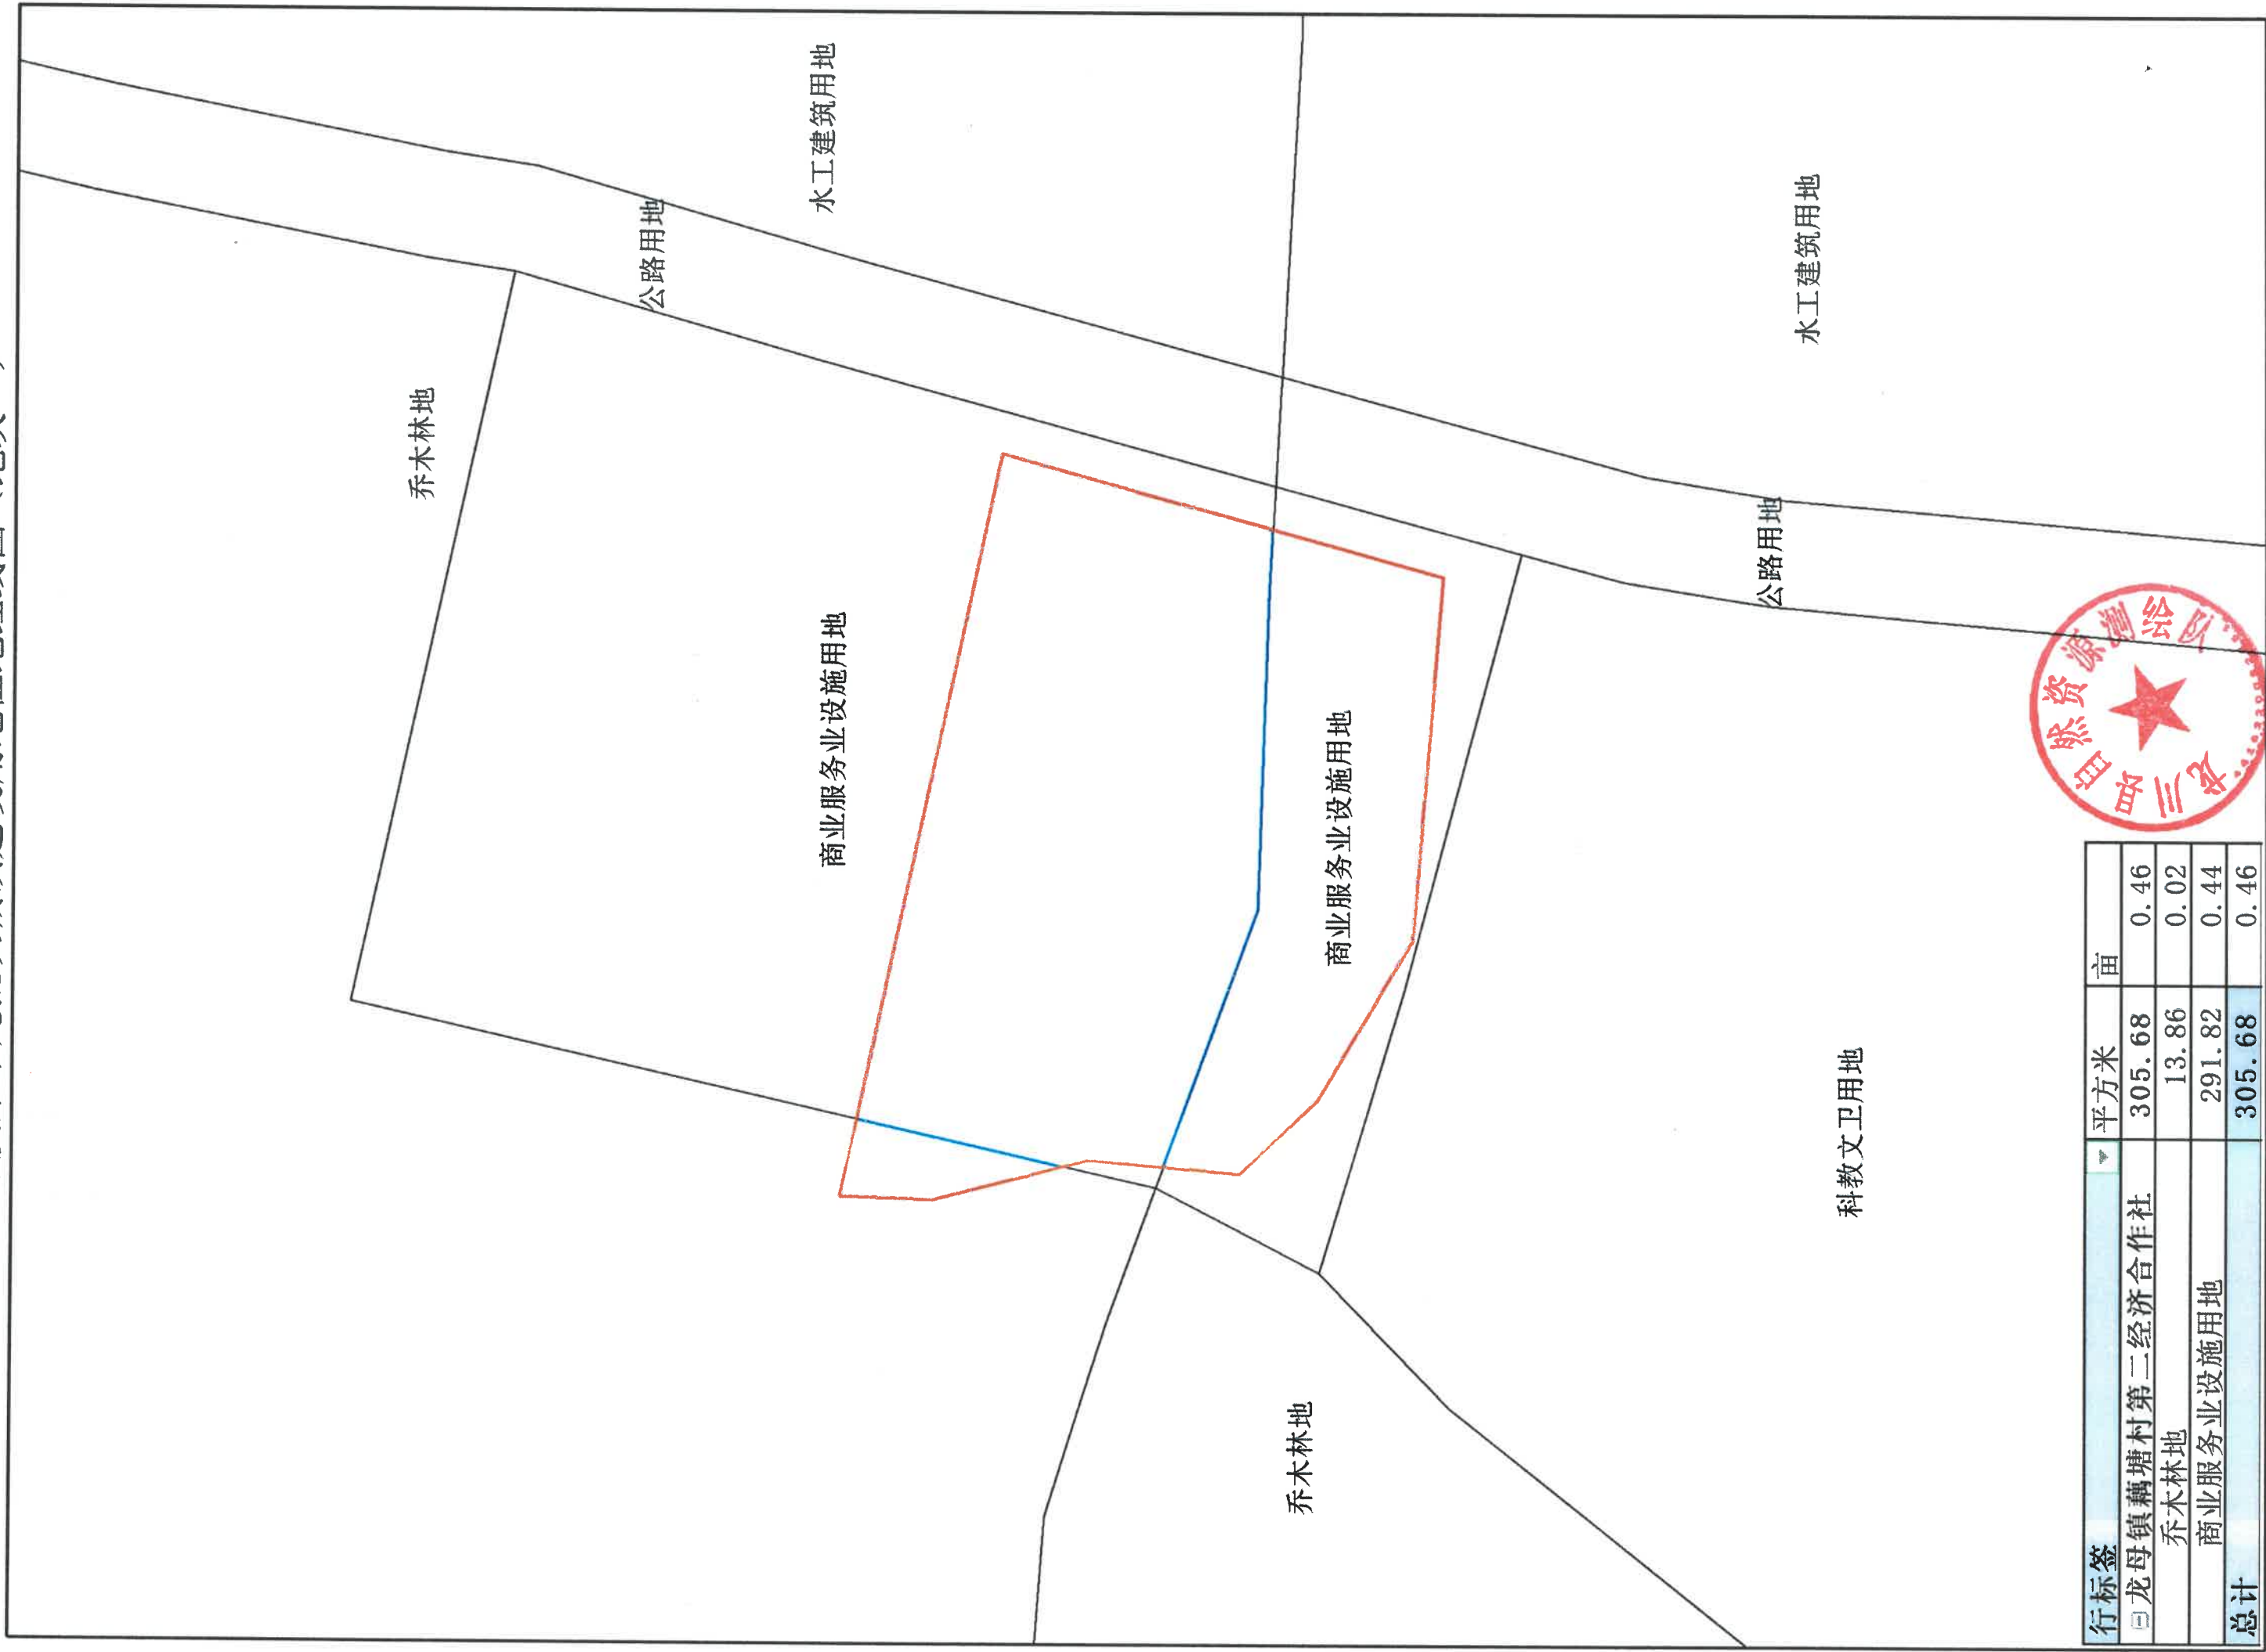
水工建筑用地

公路用地

水工建筑用地

乔木林地

商业服务业设施用地

公路用地

商业服务业设施用地

科教文卫用地

乔木林地

三亚市自然资源测绘院

| 行标签 | 平方米 | 亩 |
|---|---|---|
| ⊟龙母镇藕塘村第二经济合作社 | 305.68 | 0.46 |
| 乔木林地 | 13.86 | 0.02 |
| 商业服务业设施用地 | 291.82 | 0.44 |
| 总计 | 305.68 | 0.46 |